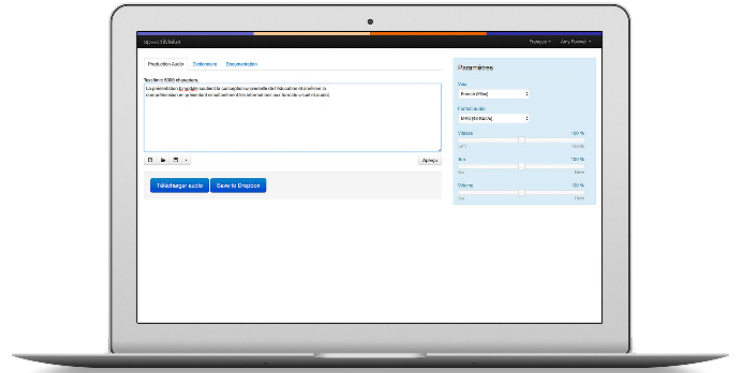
Production Audio Dictionnaire Documentation

Texte limité 6000 caractères

La présentation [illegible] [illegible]

Appliquer

Télécharger audio Save to Dropbox

Paramètres

Voix

Format audio

Vitesse 100 %

Ton 100 %

Volume 100 %